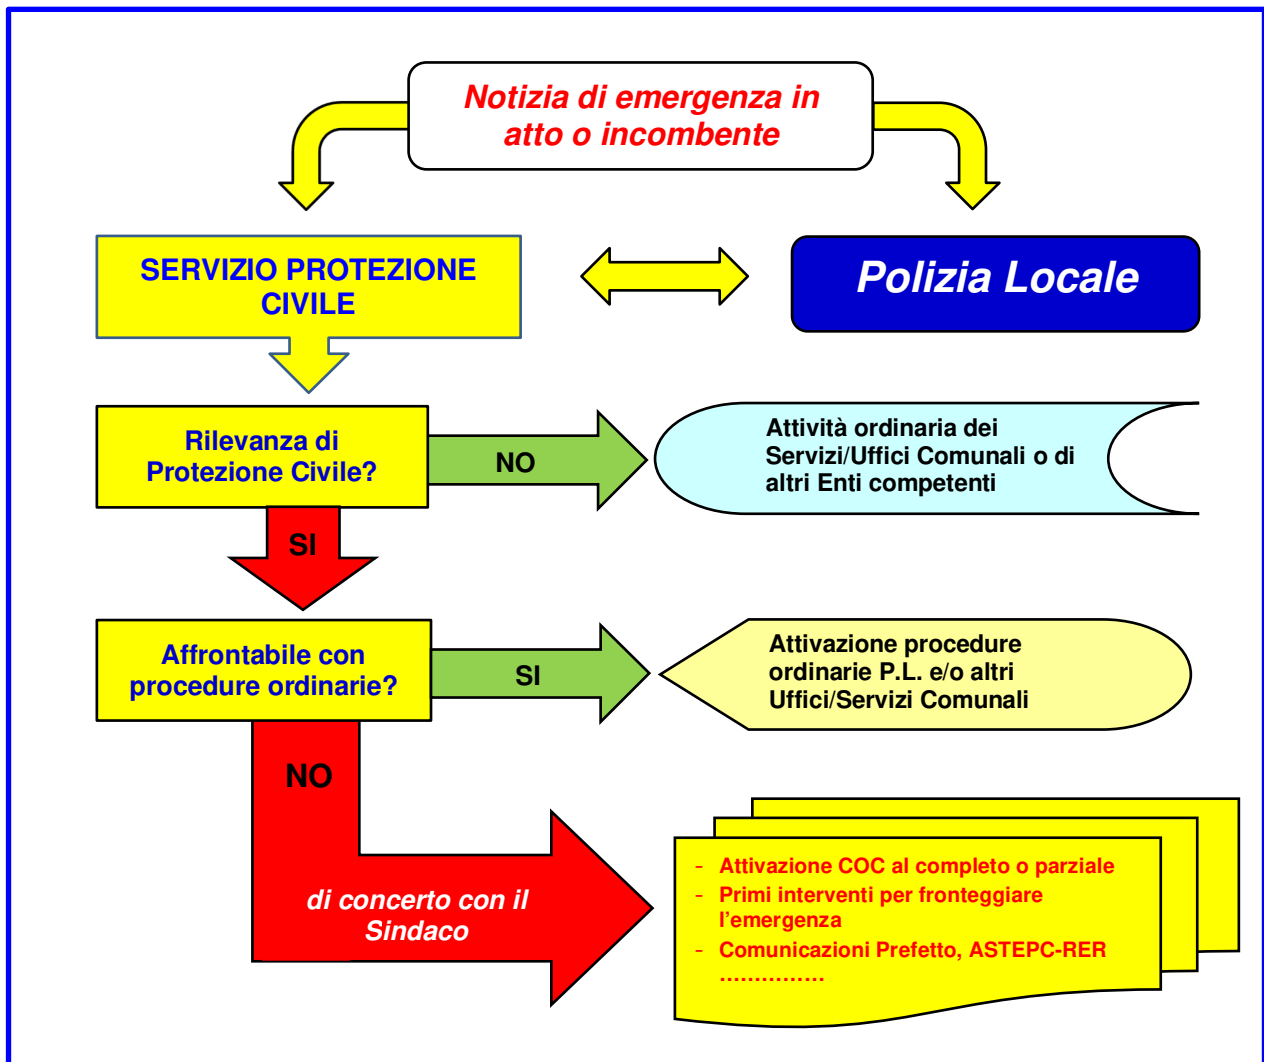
Notizia di emergenza in atto o incombente

SERVIZIO PROTEZIONE CIVILE

Polizia Locale

Rilevanza di Protezione Civile?

NO

Attività ordinaria dei Servizi/Uffici Comunali o di altri Enti competenti

SI

Affrontabile con procedure ordinarie?

SI

Attivazione procedure ordinarie P.L. e/o altri Uffici/Servizi Comunali

NO

di concerto con il Sindaco

- Attivazione COC al completo o parziale
- Primi interventi per fronteggiare l'emergenza
- Comunicazioni Prefetto, ASTEPC-RER
…………….